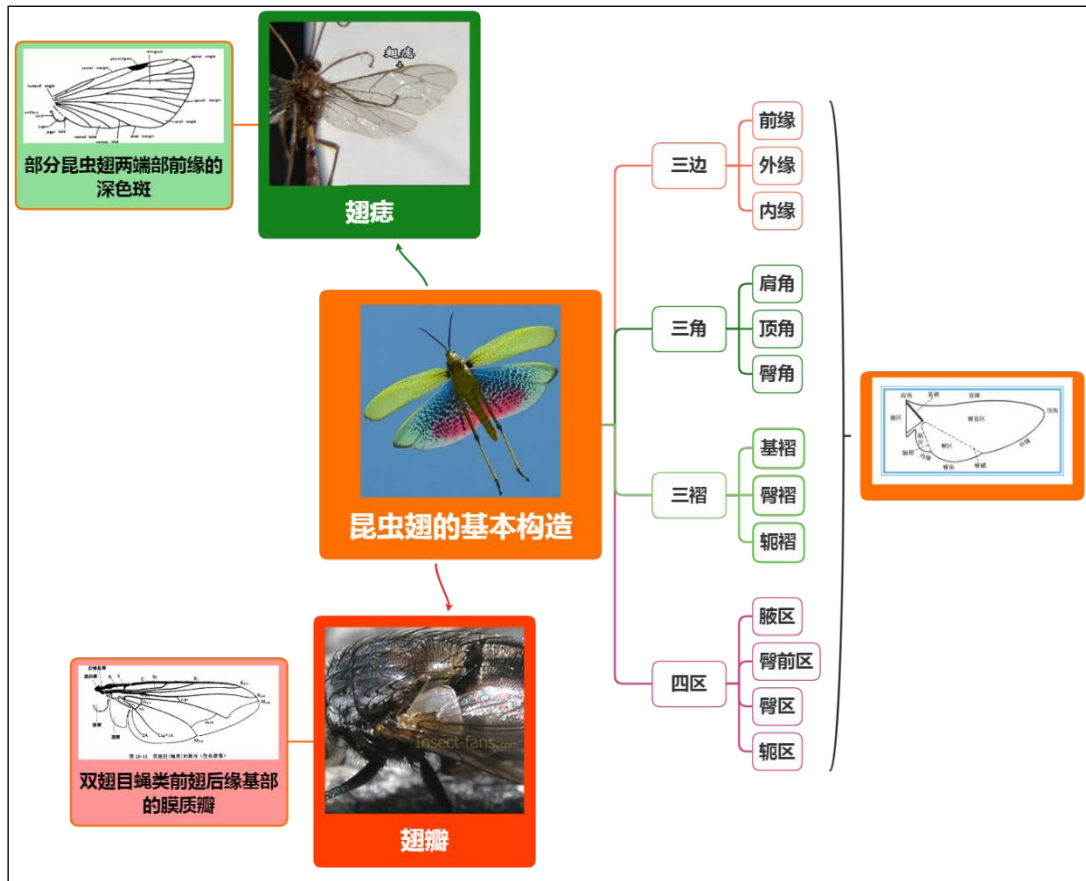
部分昆虫翅两端部前缘的深色斑

翅痣

翅痣

昆虫翅的基本构造

三边
前缘
外缘
内缘

三角
肩角
顶角
臀角

三褶
基褶
臀褶
轭褶

四区
腋区
臀前区
臀区
轭区

肩角
前缘
腋区
臀前区
外缘
臀区
顶角
轭区
轭褶
臀褶
臀角
内缘

双翅目蝇类前翅后缘基部的膜质瓣

翅瓣

insect-fans.com